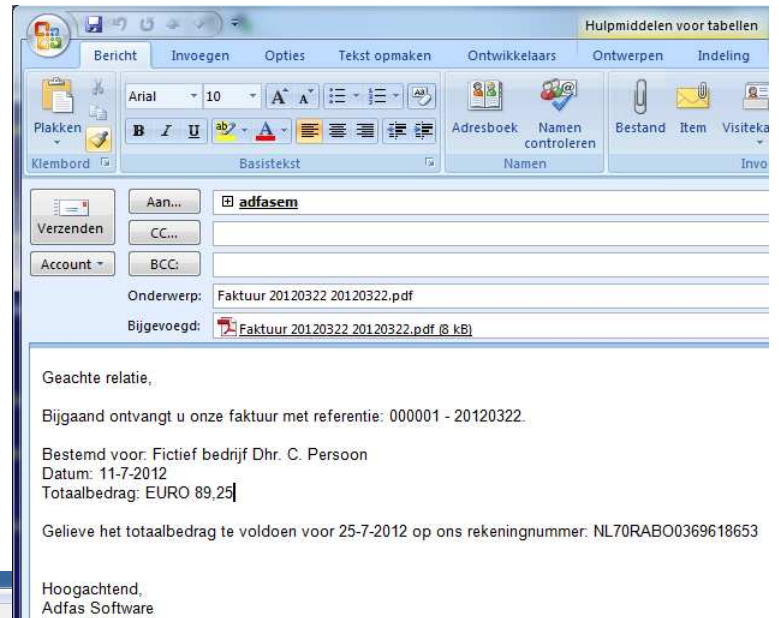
Hulpmiddelen voor tabellen

Bericht | Invoegen | Opties | Tekst opmaken | Ontwikkelaars | Ontwerpen | Indeling

Plakken
Klembord

Arial | 10
B I U
Basistekst

Adresboek | Namen controleren
Namen

Bestand | Item | Visiteka
Invo

Verzenden
Account

Aan... | adfasem
CC...
BCC:
Onderwerp: Faktuur 20120322 20120322.pdf
Bijgevoegd: Faktuur 20120322 20120322.pdf (8 kB)

Geachte relatie,

Bijgaand ontvangt u onze faktuur met referentie: 000001 - 20120322.

Bestemd voor: Fictief bedrijf Dhr. C. Persoon
Datum: 11-7-2012
Totaalbedrag: EURO 89,25

Gelieve het totaalbedrag te voldoen voor 25-7-2012 op ons rekeningnummer: NL70RABO0369618653

Hoogachtend,
Adfas Software